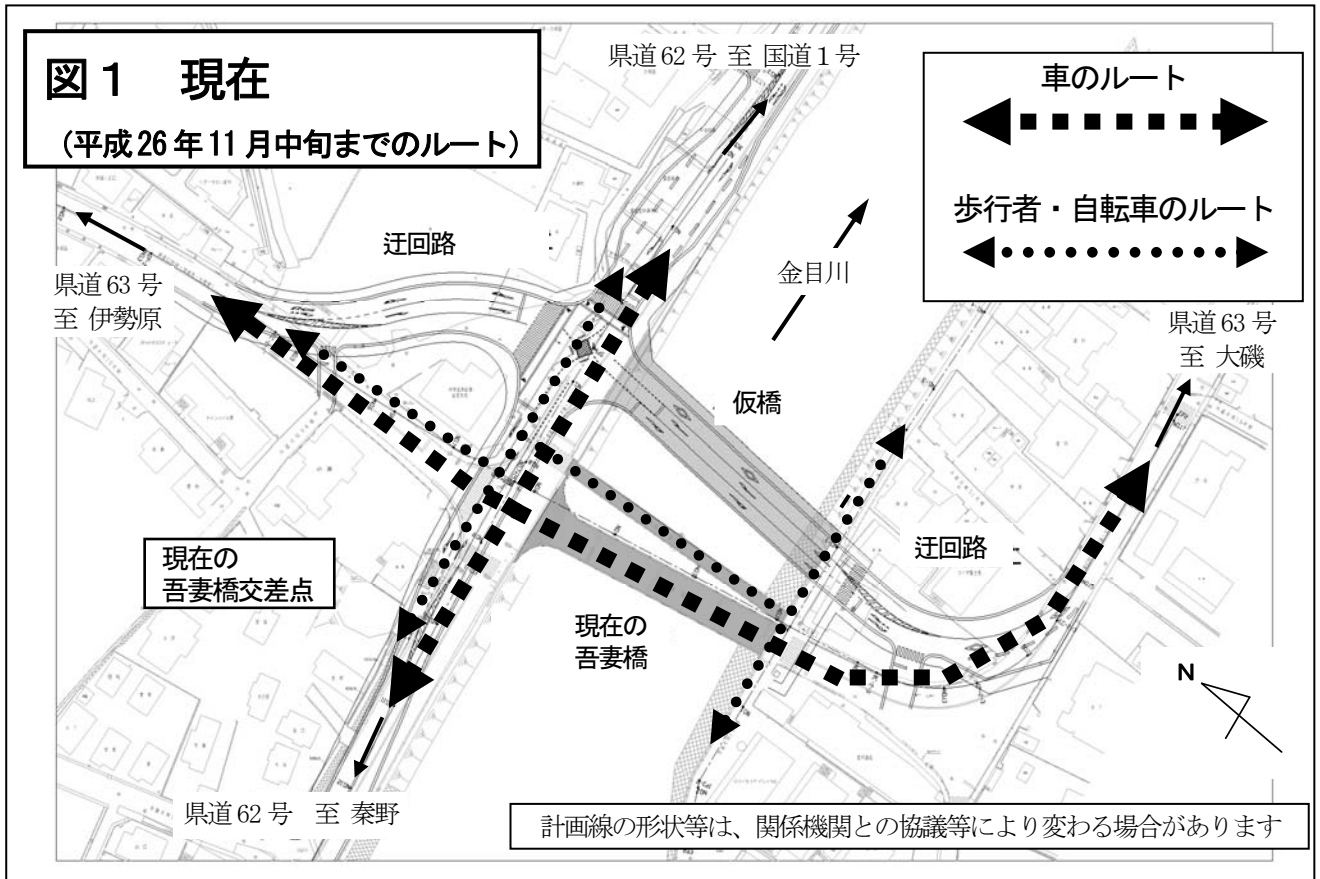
図１　現在
（平成 26 年 11 月中旬までのルート）

県道 62 号 至 国道 1 号

車のルート

歩行者・自転車のルート

迂回路

金目川

県道 63 号
至 伊勢原

県道 63 号
至 大磯

仮橋

迂回路

現在の
吾妻橋交差点

現在の
吾妻橋

N

県道 62 号　至 秦野

計画線の形状等は、関係機関との協議等により変わる場合があります